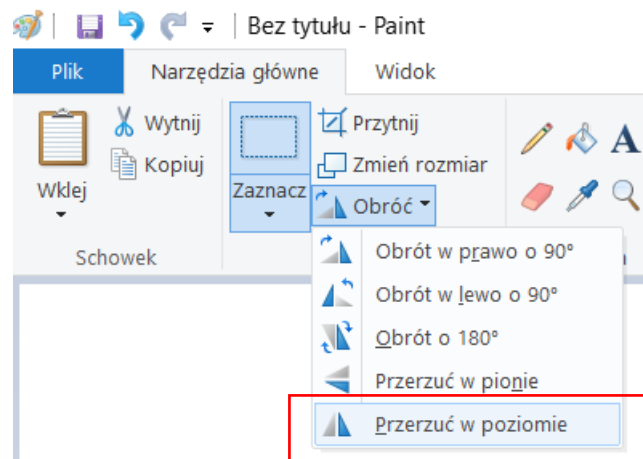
Bez tytułu - Paint

Plik
Narzędzia główne
Widok

Wklej
Wytnij
Kopiuj
Schowek

Zaznacz
Przytnij
Zmień rozmiar
Obróć

A

Obrót w prawo o 90°
Obrót w lewo o 90°
Obrót o 180°
Przerzuć w pionie
Przerzuć w poziomie